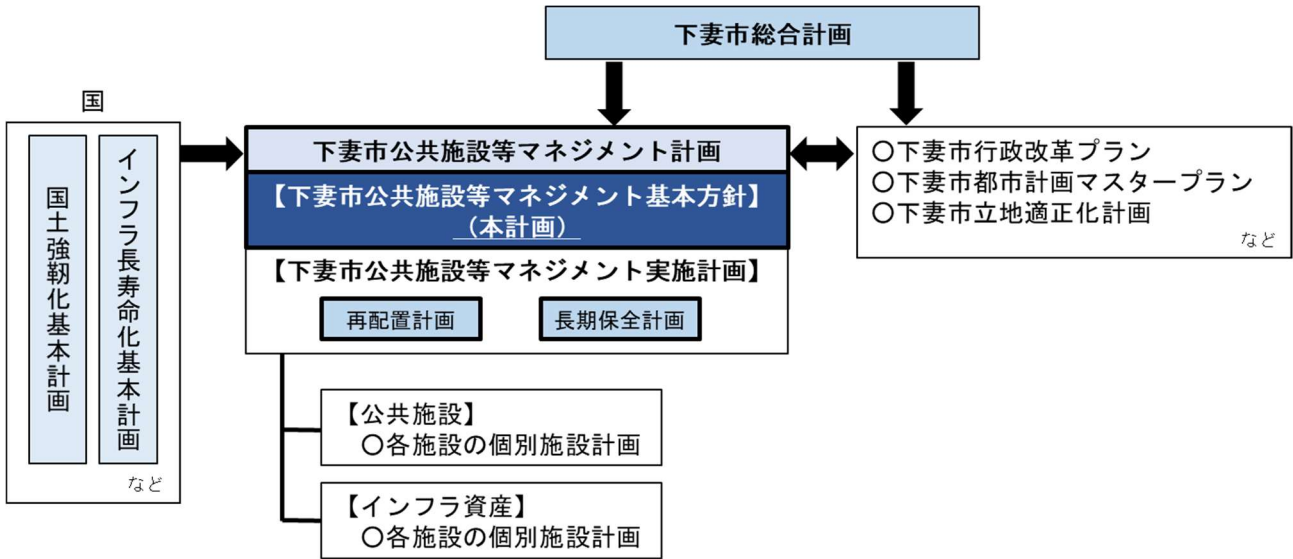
下妻市総合計画

国

国土強靭化基本計画

インフラ長寿命化基本計画

など

下妻市公共施設等マネジメント計画

【下妻市公共施設等マネジメント基本方針】
（本計画）

【下妻市公共施設等マネジメント実施計画】

再配置計画

長期保全計画

○下妻市行政改革プラン
○下妻市都市計画マスタープラン
○下妻市立地適正化計画
など

【公共施設】
○各施設の個別施設計画

【インフラ資産】
○各施設の個別施設計画